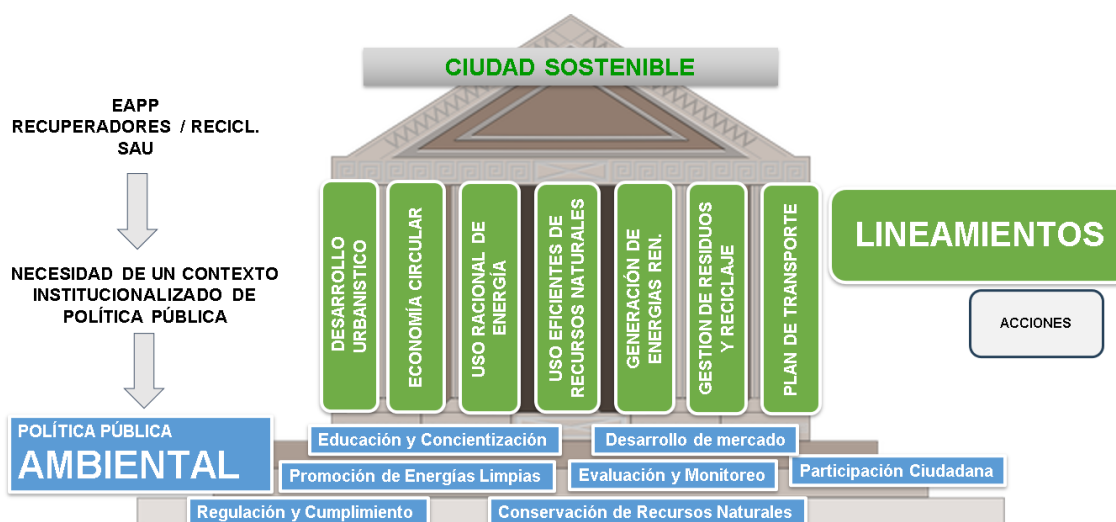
CIUDAD SOSTENIBLE

EAPP
RECUPERADORES / RECICL.
SAU

NECESIDAD DE UN CONTEXTO INSTITUCIONALIZADO DE POLÍTICA PÚBLICA

DESARROLLO URBANISTICO

ECONOMÍA CIRCULAR

USO RACIONAL DE ENERGÍA

USO EFICIENTES DE RECURSOS NATURALES

GENERACIÓN DE ENERGIAS REN.

GESTION DE RESIDUOS Y RECICLAJE

PLAN DE TRANSPORTE

LINEAMIENTOS

ACCIONES

POLÍTICA PÚBLICA
AMBIENTAL

Educación y Concientización

Desarrollo de mercado

Promoción de Energías Limpias

Evaluación y Monitoreo

Participación Ciudadana

Regulación y Cumplimiento

Conservación de Recursos Naturales